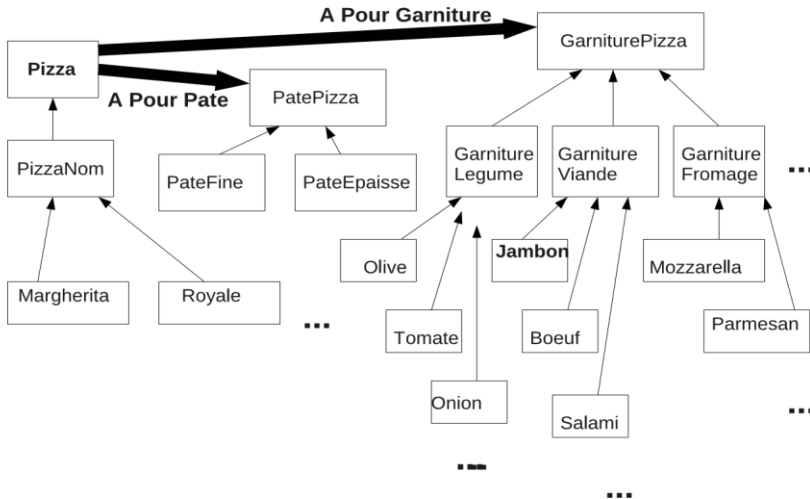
A Pour Garniture

Pizza

A Pour Pate

PatePizza

GarniturePizza

PizzaNom

PateFine

PateEpaisse

Garniture Legume

Garniture Viande

Garniture Fromage

...

Olive

Jambon

Mozzarella

Margherita

Royale

...

Tomate

Boeuf

Parmesan

Onion

Salami

...

...

...